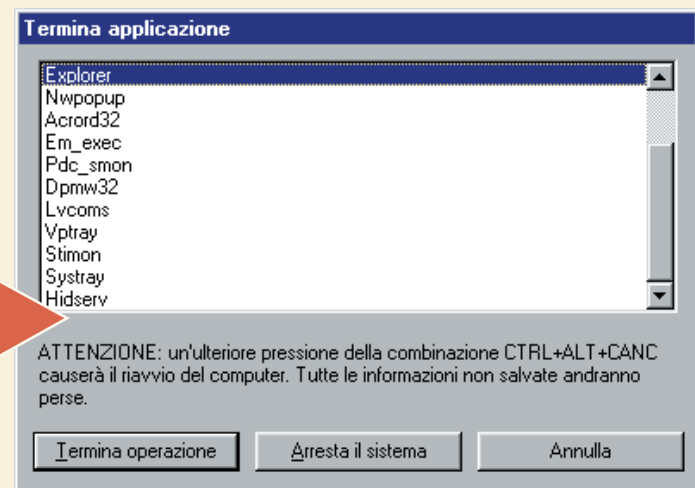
Termina applicazione

Explorer
Nwpopup
Acrord32
Em_exec
Pdc_smon
Dpmw32
Lvcoms
Vptray
Stimon
Systray
Hidserv

ATTENZIONE: un'ulteriore pressione della combinazione CTRL+ALT+CANC causerà il riavvio del computer. Tutte le informazioni non salvate andranno perse.

Termina operazione
Arresta il sistema
Annulla